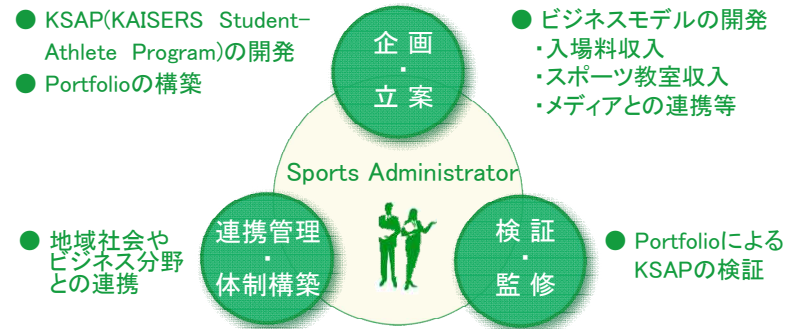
● KSAP(KAISERS Student-Athlete Program)の開発

● Portfolioの構築

企画
・
立案

● ビジネスモデルの開発
・入場料収入
・スポーツ教室収入
・メディアとの連携等

Sports Administrator

● 地域社会やビジネス分野との連携

連携管理
・
体制構築

検証
・
監修

● PortfolioによるKSAPの検証